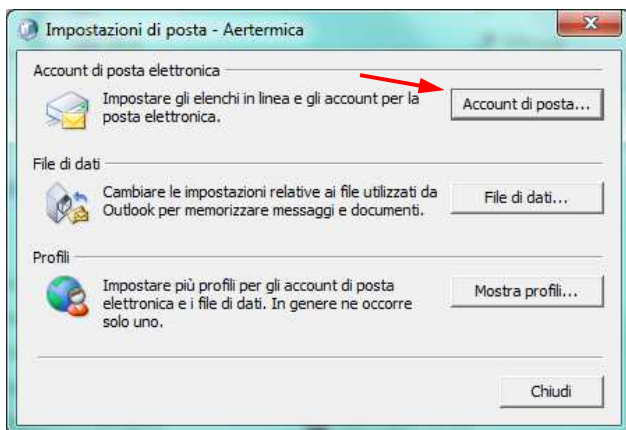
Impostazioni di posta - Aertermica

Account di posta elettronica

Impostare gli elenchi in linea e gli account per la posta elettronica.

Account di posta...

File di dati

Cambiare le impostazioni relative ai file utilizzati da Outlook per memorizzare messaggi e documenti.

File di dati...

Profili

Impostare più profili per gli account di posta elettronica e i file di dati. In genere ne occorre solo uno.

Mostra profili...

Chiudi